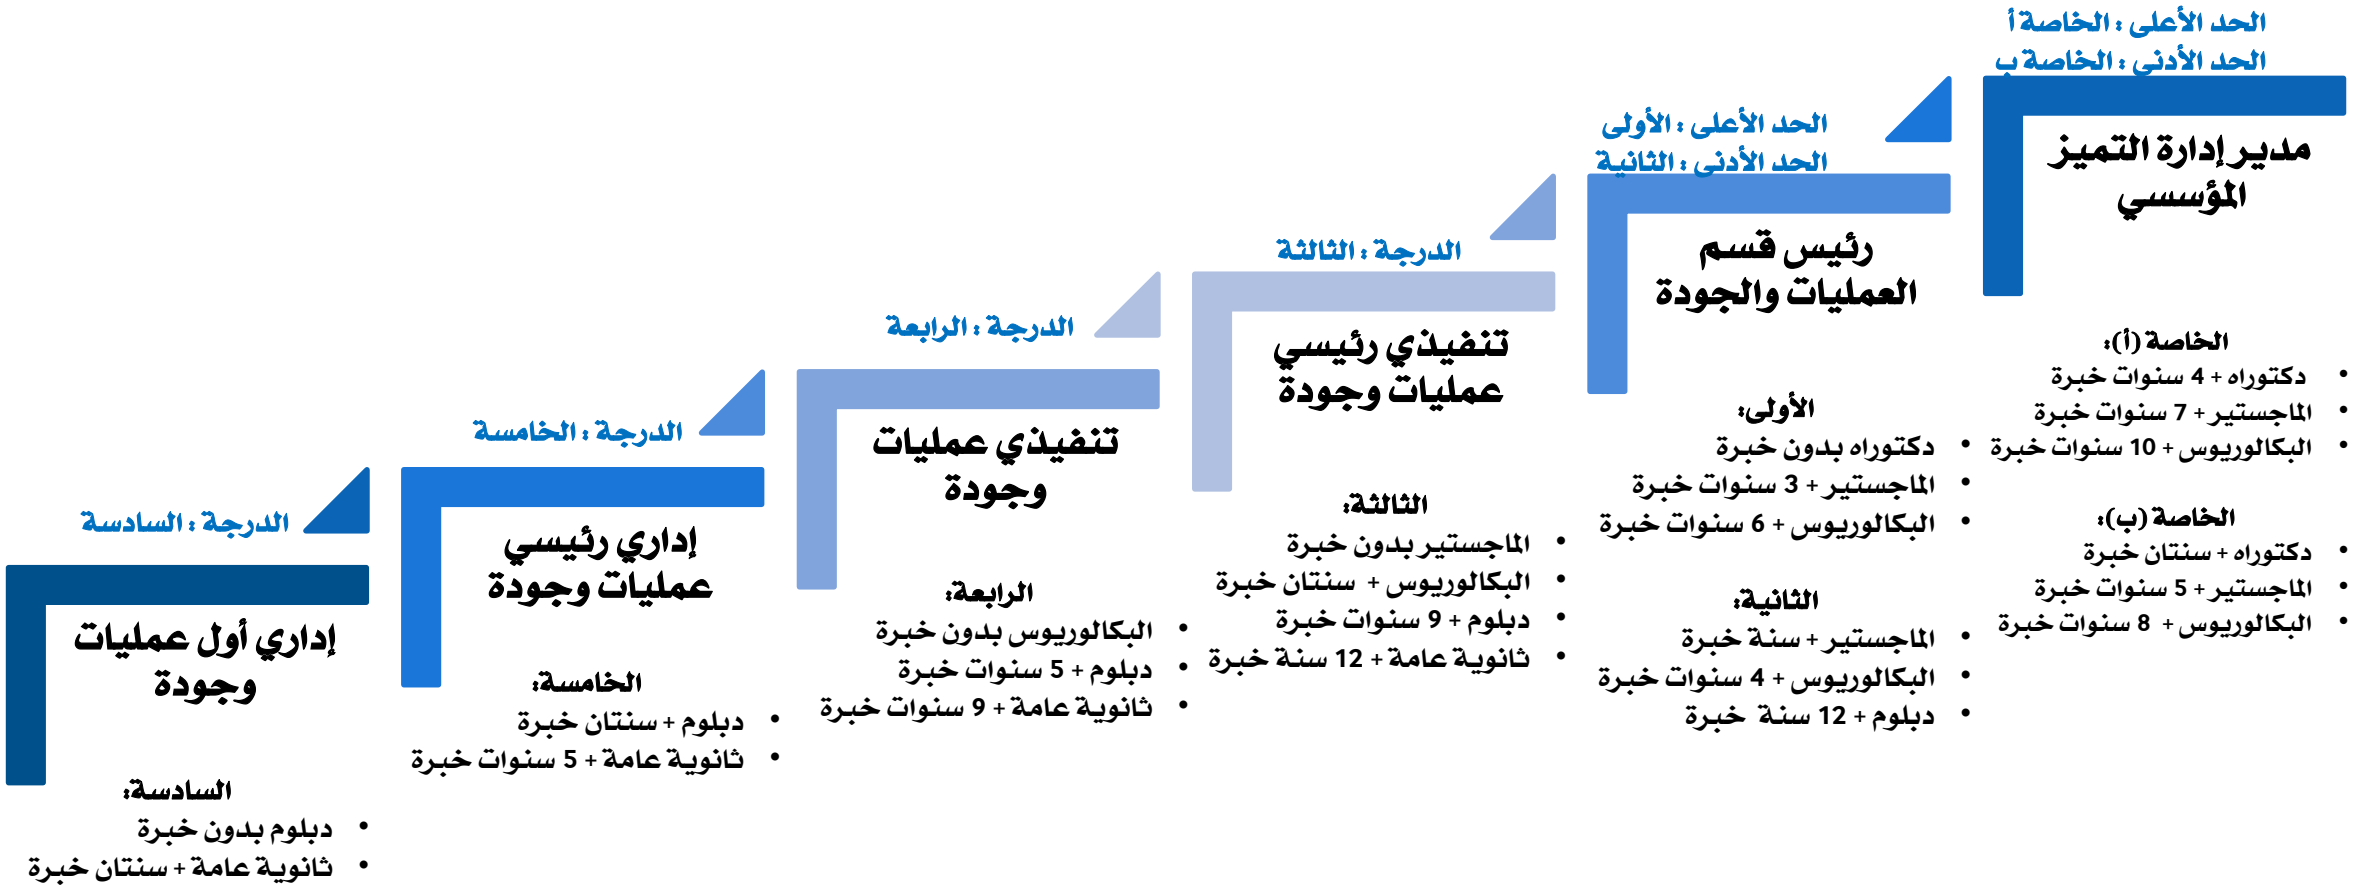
الحد الأعلى : الخاصة أ
الحد الأدنى : الخاصة ب

مدير إدارة التميز المؤسسي

الخاصة (أ):
• دكتوراه + 4 سنوات خبرة
• الماجستير + 7 سنوات خبرة
• البكالوريوس + 10 سنوات خبرة

الخاصة (ب):
• دكتوراه + سنتان خبرة
• الماجستير + 5 سنوات خبرة
• البكالوريوس + 8 سنوات خبرة

الحد الأعلى : الأولى
الحد الأدنى : الثانية

رئيس قسم العمليات والجودة

الأولى:
• دكتوراه بدون خبرة
• الماجستير + 3 سنوات خبرة
• البكالوريوس + 6 سنوات خبرة

الثانية:
• الماجستير + سنة خبرة
• البكالوريوس + 4 سنوات خبرة
• دبلوم + 12 سنة خبرة

الدرجة : الثالثة

تنفيذي رئيسي عمليات وجودة

الثالثة:
• الماجستير بدون خبرة
• البكالوريوس + سنتان خبرة
• دبلوم + 9 سنوات خبرة
• ثانوية عامة + 12 سنة خبرة

الدرجة : الرابعة

تنفيذي عمليات وجودة

الرابعة:
• البكالوريوس بدون خبرة
• دبلوم + 5 سنوات خبرة
• ثانوية عامة + 9 سنوات خبرة

الدرجة : الخامسة

إداري رئيسي عمليات وجودة

الخامسة:
• دبلوم + سنتان خبرة
• ثانوية عامة + 5 سنوات خبرة

الدرجة : السادسة

إداري أول عمليات وجودة

السادسة:
• دبلوم بدون خبرة
• ثانوية عامة + سنتان خبرة